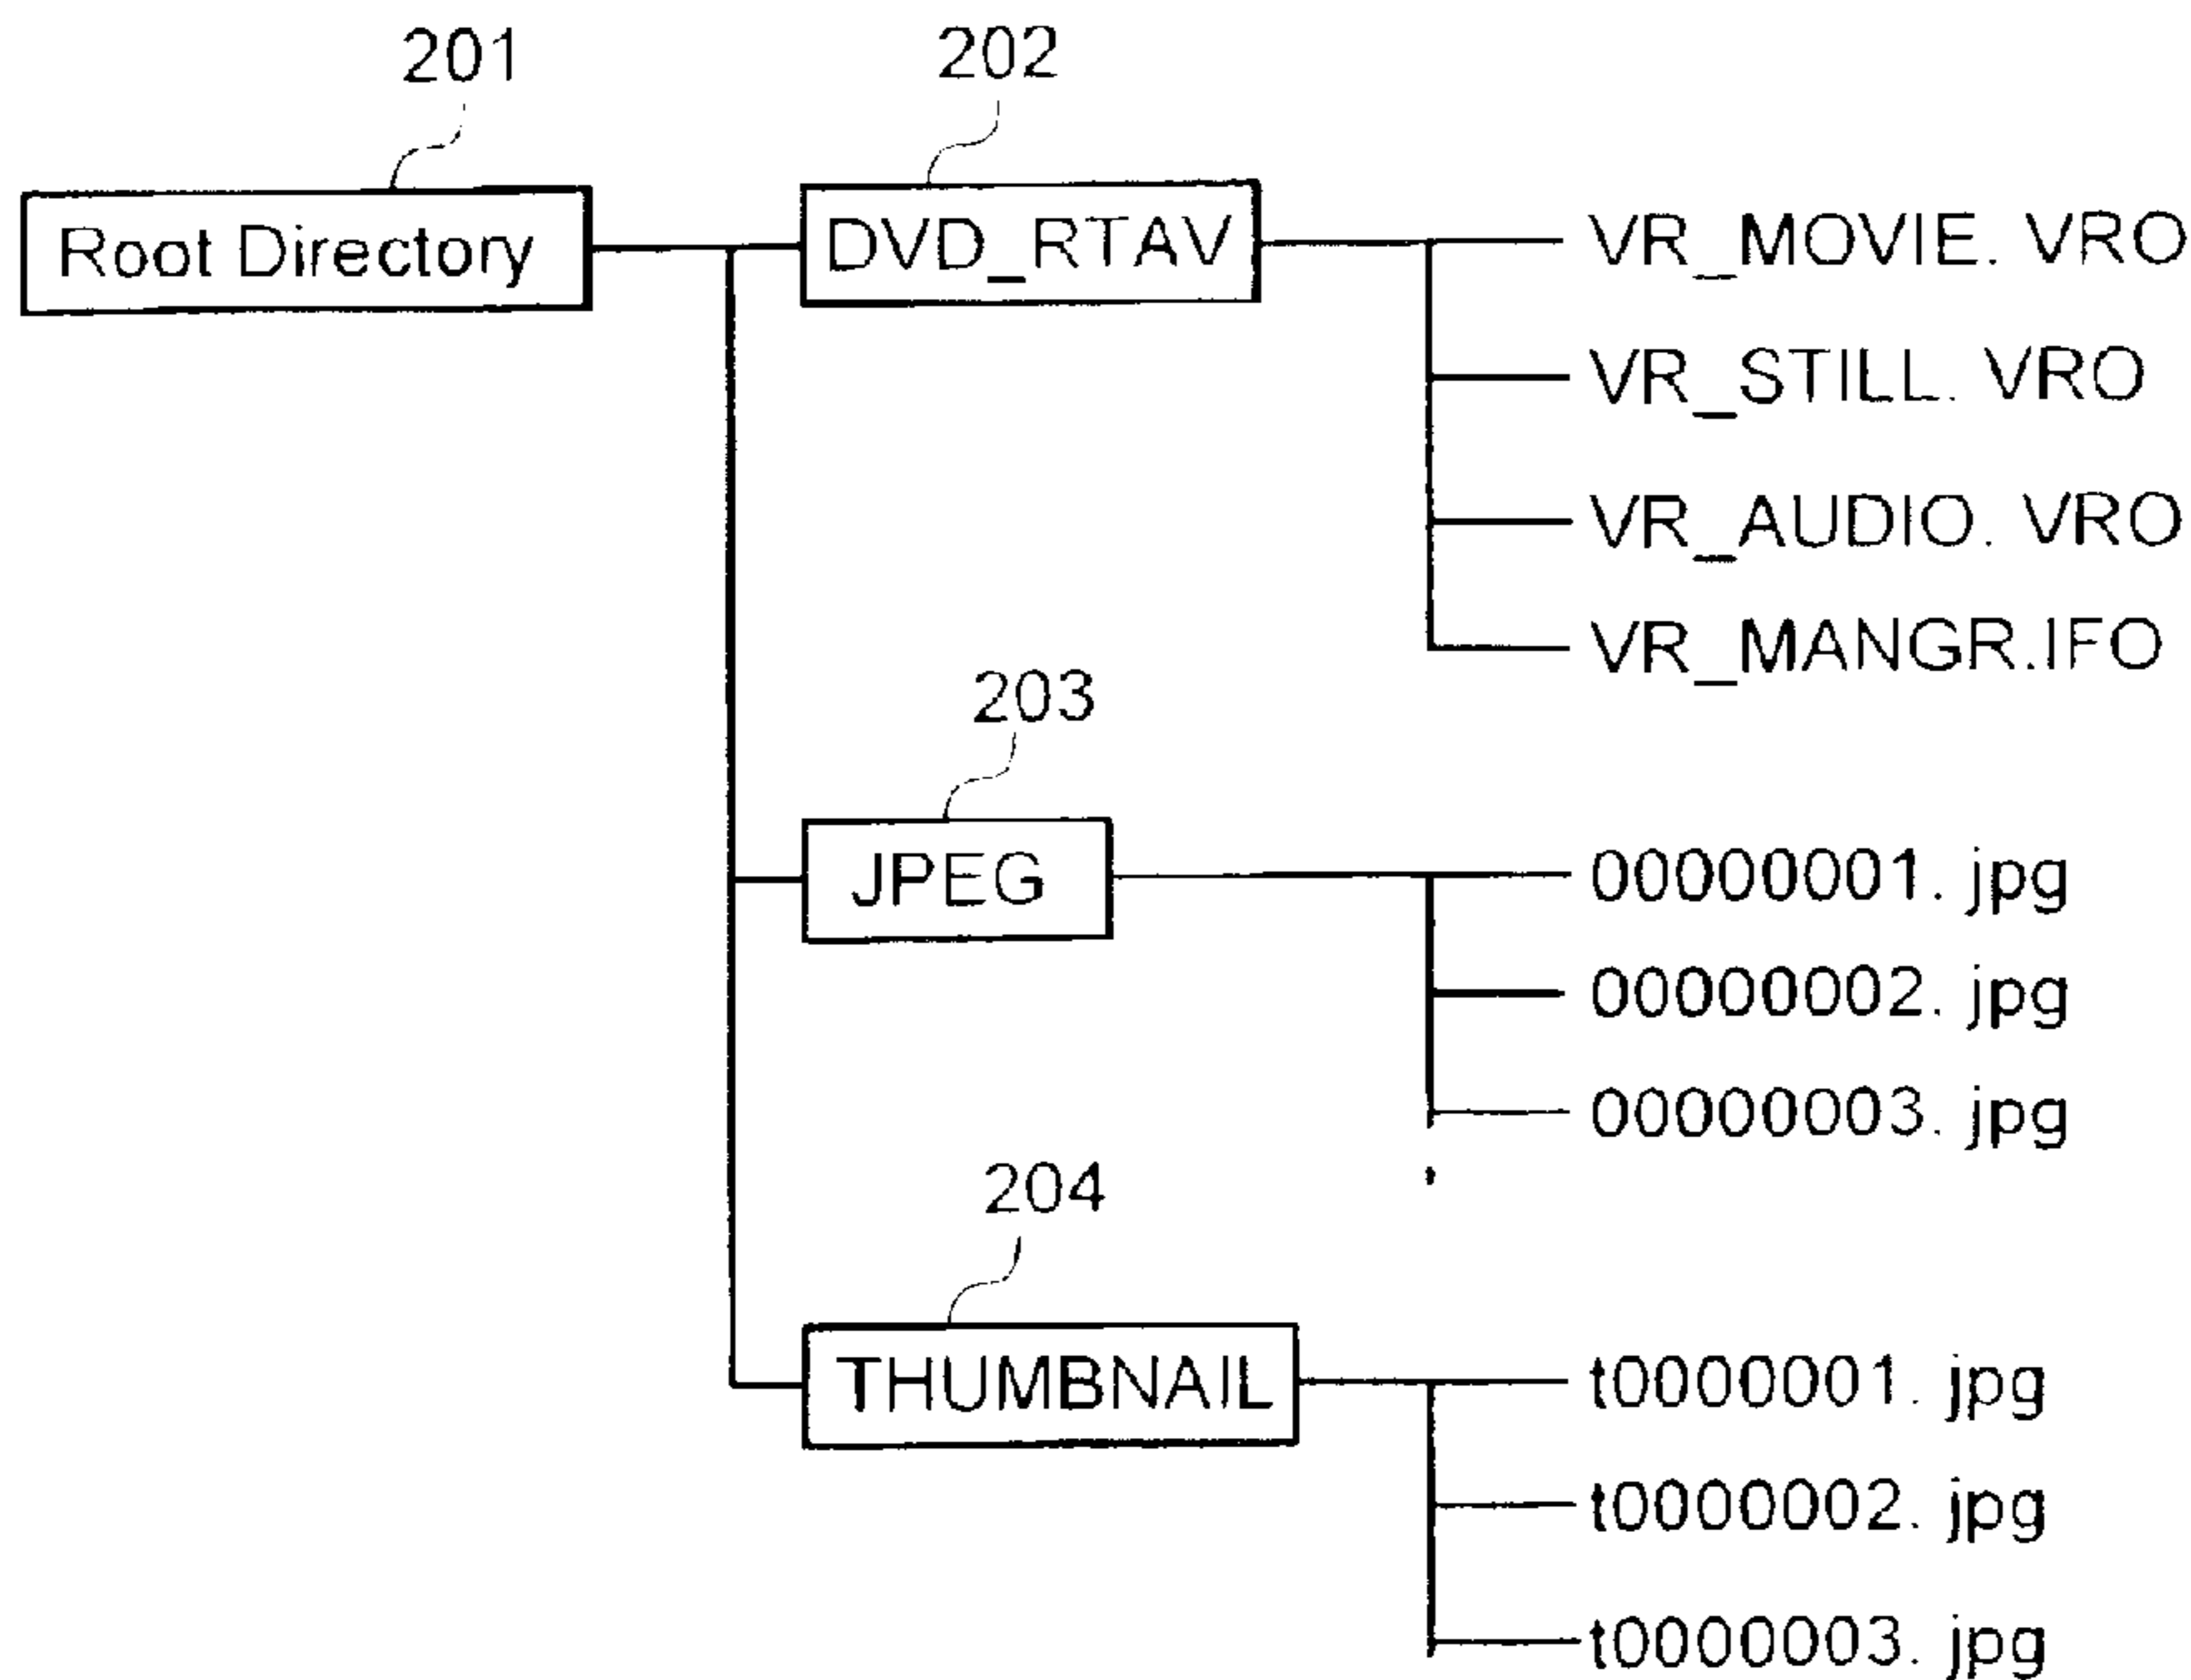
201

202

Root Directory

DVD_RTAV

VR_MOVIE. VRO

VR_STILL. VRO

VR_AUDIO. VRO

VR_MANGR.IFO

203

JPEG

00000001. jpg

00000002. jpg

00000003. jpg

204

THUMBNAIL

t0000001. jpg

t0000002. jpg

t0000003. jpg